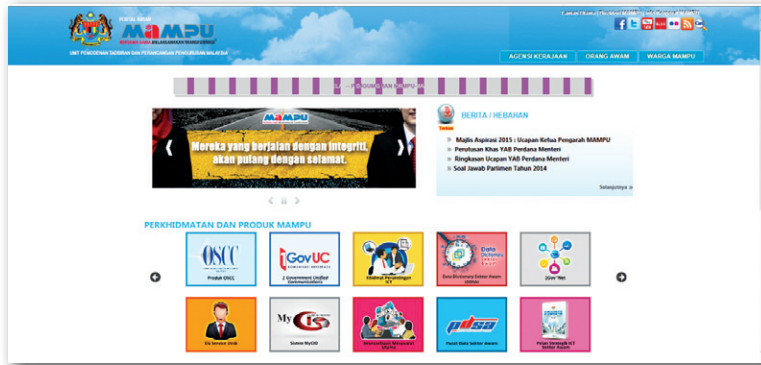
PORTAL RASMI
MAMPU
UNIT PEMODENAN TADBIRAN DAN PERANCANGAN PENGURUSAN MALAYSIA
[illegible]
AGENSI KERAJAAN
ORANG AWAM
WARGA MAMPU
PENGUMUMAN MAMPU
MAMPU
Mereka yang berjalan dengan integriti, akan pulang dengan selamat.
BERITA / HEBAHAN
Terkini
Majlis Aspirasi 2015 : Ucapan Ketua Pengarah MAMPU
Perutusan Khas YAB Perdana Menteri
Ringkasan Ucapan YAB Perdana Menteri
Soal Jawab Parlimen Tahun 2014
Selanjutnya
PERKHIDMATAN DAN PRODUK MAMPU
OSCC
Produk OSCC
1GovUC
1 Government Unified Communications
Khidmat Perundingan ICT
Data Terbuka Sektor Awam
1Gov*Net
MyCIS
Sistem MyCIS
PDSA
Pusat Data Sektor Awam
Pelan Strategik ICT Sektor Awam